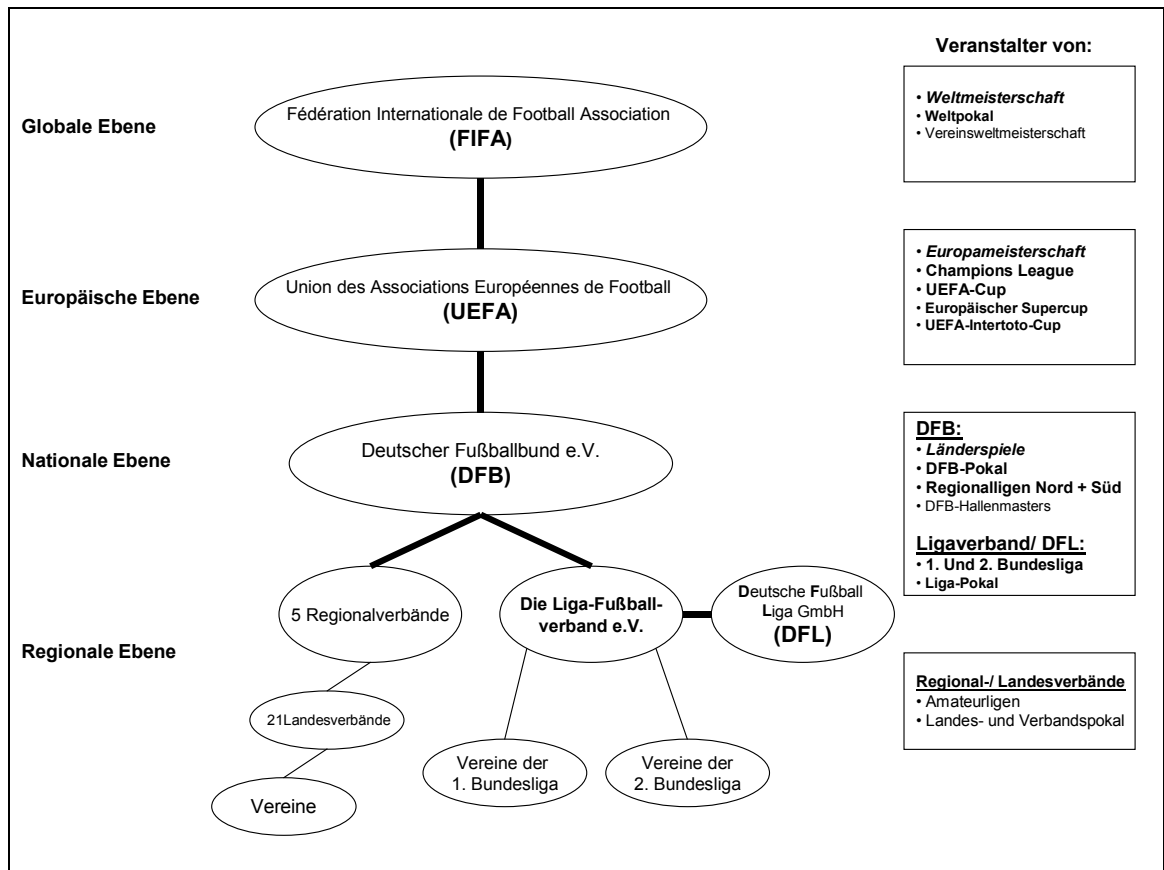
Veranstalter von:

Globale Ebene

Fédération Internationale de Football Association
(FIFA)

• Weltmeisterschaft
• Weltpokal
• Vereinsweltmeisterschaft

Europäische Ebene

Union des Associations Européennes de Football
(UEFA)

• Europameisterschaft
• Champions League
• UEFA-Cup
• Europäischer Supercup
• UEFA-Intertoto-Cup

Nationale Ebene

Deutscher Fußballbund e.V.
(DFB)

DFB:
• Länderspiele
• DFB-Pokal
• Regionalligen Nord + Süd
• DFB-Hallenmasters

Ligaverband/ DFL:
• 1. Und 2. Bundesliga
• Liga-Pokal

Regionale Ebene

5 Regionalverbände

Die Liga-Fußballverband e.V.

Deutsche Fußball Liga GmbH
(DFL)

21Landesverbände

Vereine

Vereine der 1. Bundesliga

Vereine der 2. Bundesliga

Regional-/ Landesverbände
• Amateurligen
• Landes- und Verbandspokal